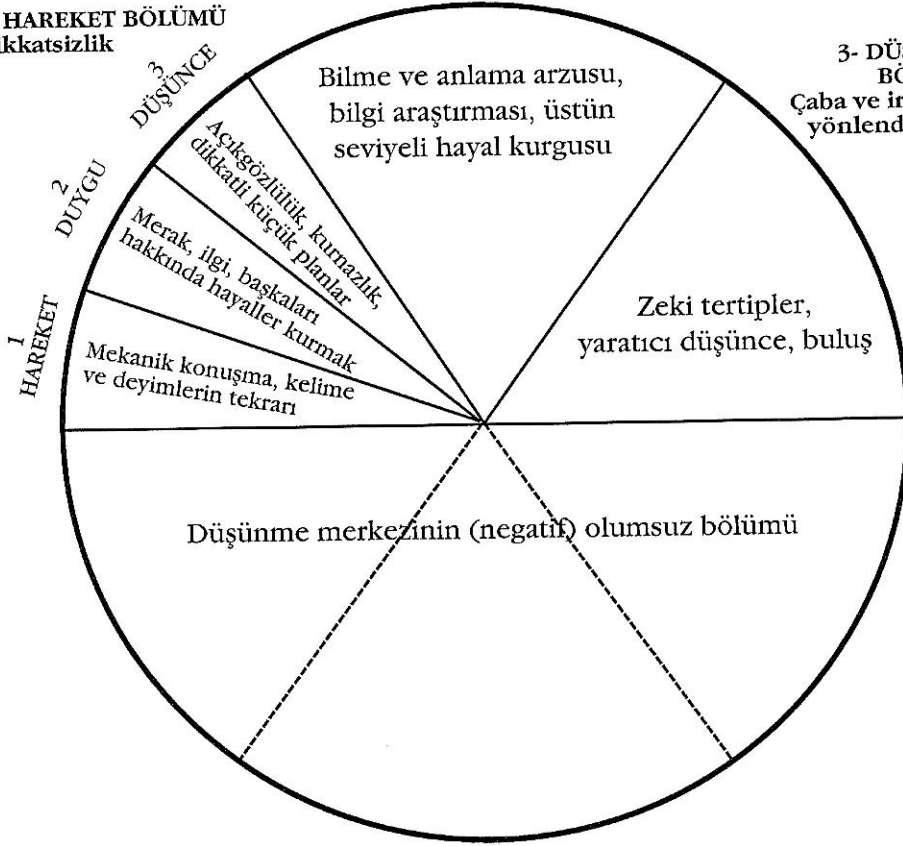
HAREKET BÖLÜMÜ
kkatsizlik

3
DÜŞÜNCE

2
DUYGU

1
HAREKET

Bilme ve anlama arzusu, bilgi araştırması, üstün seviyeli hayal kurgusu

3- DÜ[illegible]
BÖ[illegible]
Çaba ve ir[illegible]
yönlend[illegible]

Açıkgözlülük, kurnazlık, dikkatli küçük planlar

Merak, ilgi, başkaları hakkında hayaller kurmak

Mekanik konuşma, kelime ve deyimlerin tekrarı

Zeki tertipler, yaratıcı düşünce, buluş

Düşünme merkezinin (negatif) olumsuz bölümü